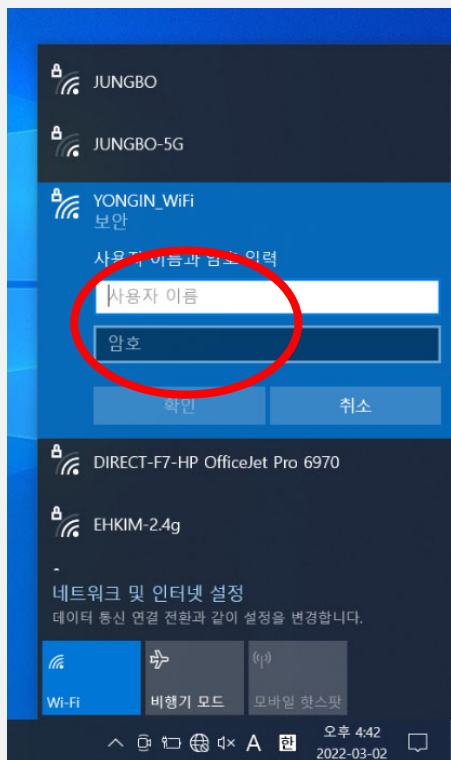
JUNGBO

JUNGBO-5G

YONGIN_WiFi
보안

사용자 이름과 암호 입력

사용자 이름

암호

확인

취소

DIRECT-F7-HP OfficeJet Pro 6970

EHKIM-2.4g

네트워크 및 인터넷 설정
데이터 통신 연결 전환과 같이 설정을 변경합니다.

Wi-Fi

비행기 모드

모바일 핫스팟

A 한

오후 4:42
2022-03-02